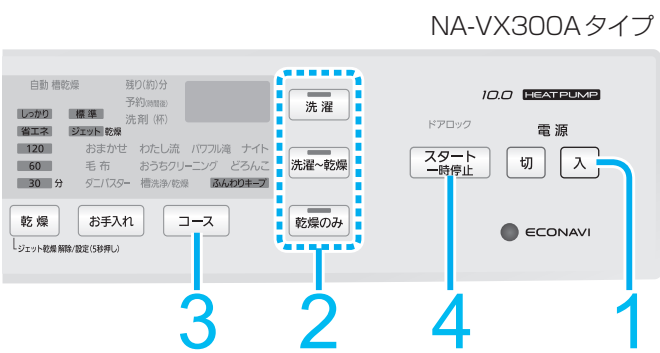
NA-VX300Aタイプ

自動 槽乾燥
残り(約)分
予約(時間後)
洗剤 (杯)

しっかり
標 準
省エネ
ジェット 乾燥
120
おまかせ
わたし流
パワフル滝
ナイト
60
毛 布
おうちクリーニング
どろんこ
30 分
ダニバスター
槽洗浄/乾燥
ふんわりキープ

洗 濯
洗濯〜乾燥
乾燥のみ

10.0 HEATPUMP

ドアロック
電 源
スタート
一時停止
切
入

乾 燥
お手入れ
コース
ジェット乾燥 解除/設定(5秒押し)

ECONAVI

3
2
4
1